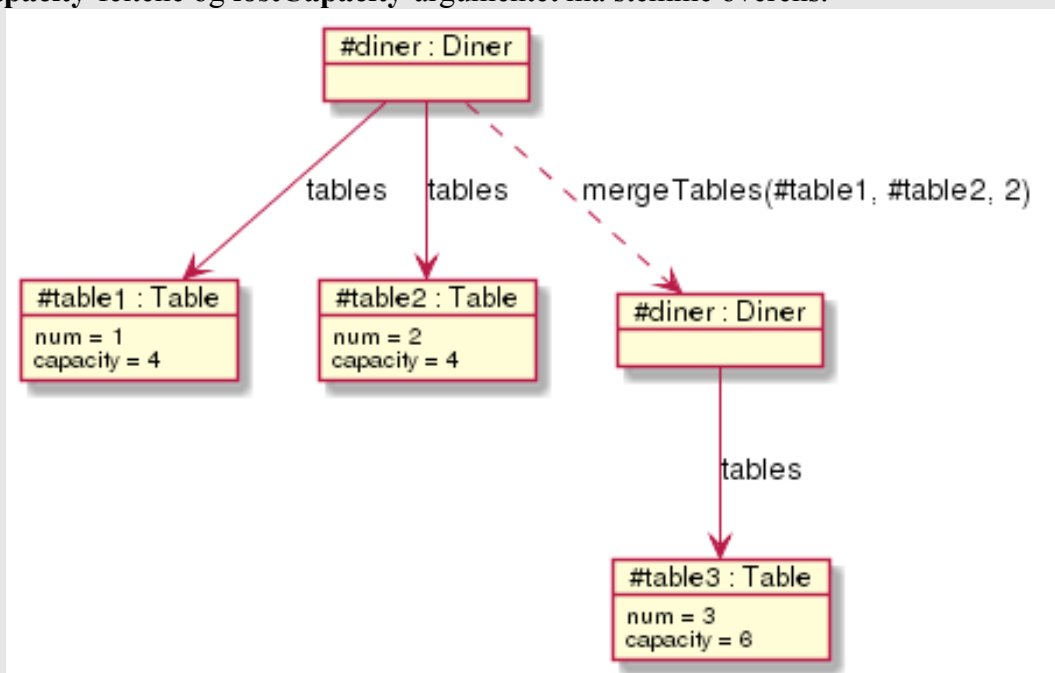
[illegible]pacity-feltene og lostCapacity-argumentet må stemme overens.

#diner : Diner

tables

tables

mergeTables(#table1, #table2, 2)

#table1 : Table
num = 1
capacity = 4

#table2 : Table
num = 2
capacity = 4

#diner : Diner

tables

#table3 : Table
num = 3
capacity = 6